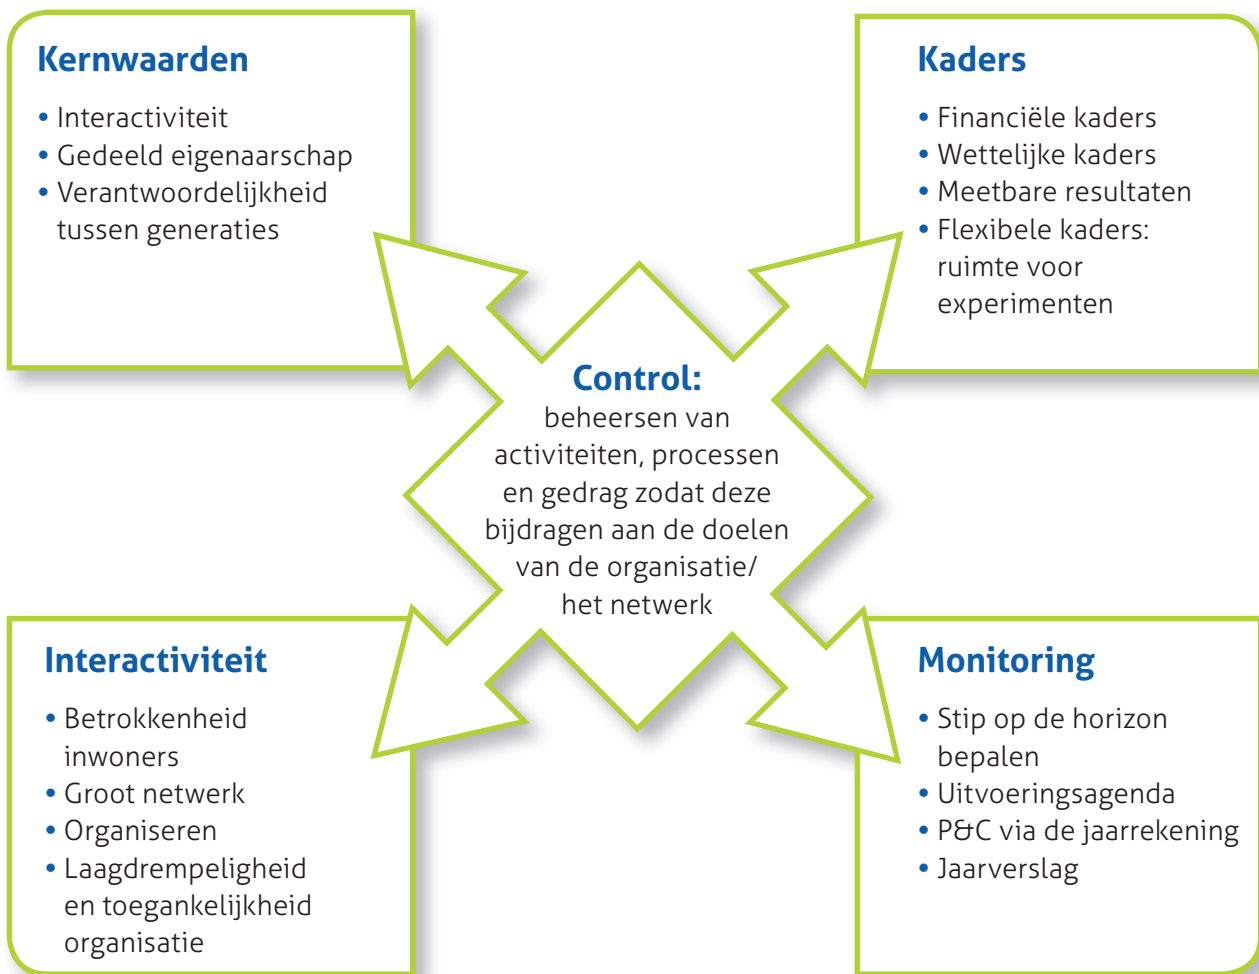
Kernwaarden

• Interactiviteit
• Gedeeld eigenaarschap
• Verantwoordelijkheid tussen generaties

Kaders

• Financiële kaders
• Wettelijke kaders
• Meetbare resultaten
• Flexibele kaders: ruimte voor experimenten

Control:
beheersen van activiteiten, processen en gedrag zodat deze bijdragen aan de doelen van de organisatie/ het netwerk

Interactiviteit

• Betrokkenheid inwoners
• Groot netwerk
• Organiseren
• Laagdrempeligheid en toegankelijkheid organisatie

Monitoring

• Stip op de horizon bepalen
• Uitvoeringsagenda
• P&C via de jaarrekening
• Jaarverslag